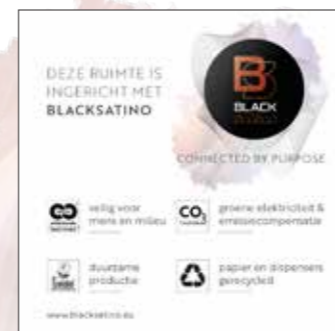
DEZE RUIMTE IS INGERICHT MET BLACKSATINO

BLACK SATINO

CONNECTED BY PURPOSE

veilig voor mens en milieu

$CO_2$

groene elektriciteit & emissiecompensatie

duurzame productie

papier en dispensers gerecycled

www.blacksatino.eu